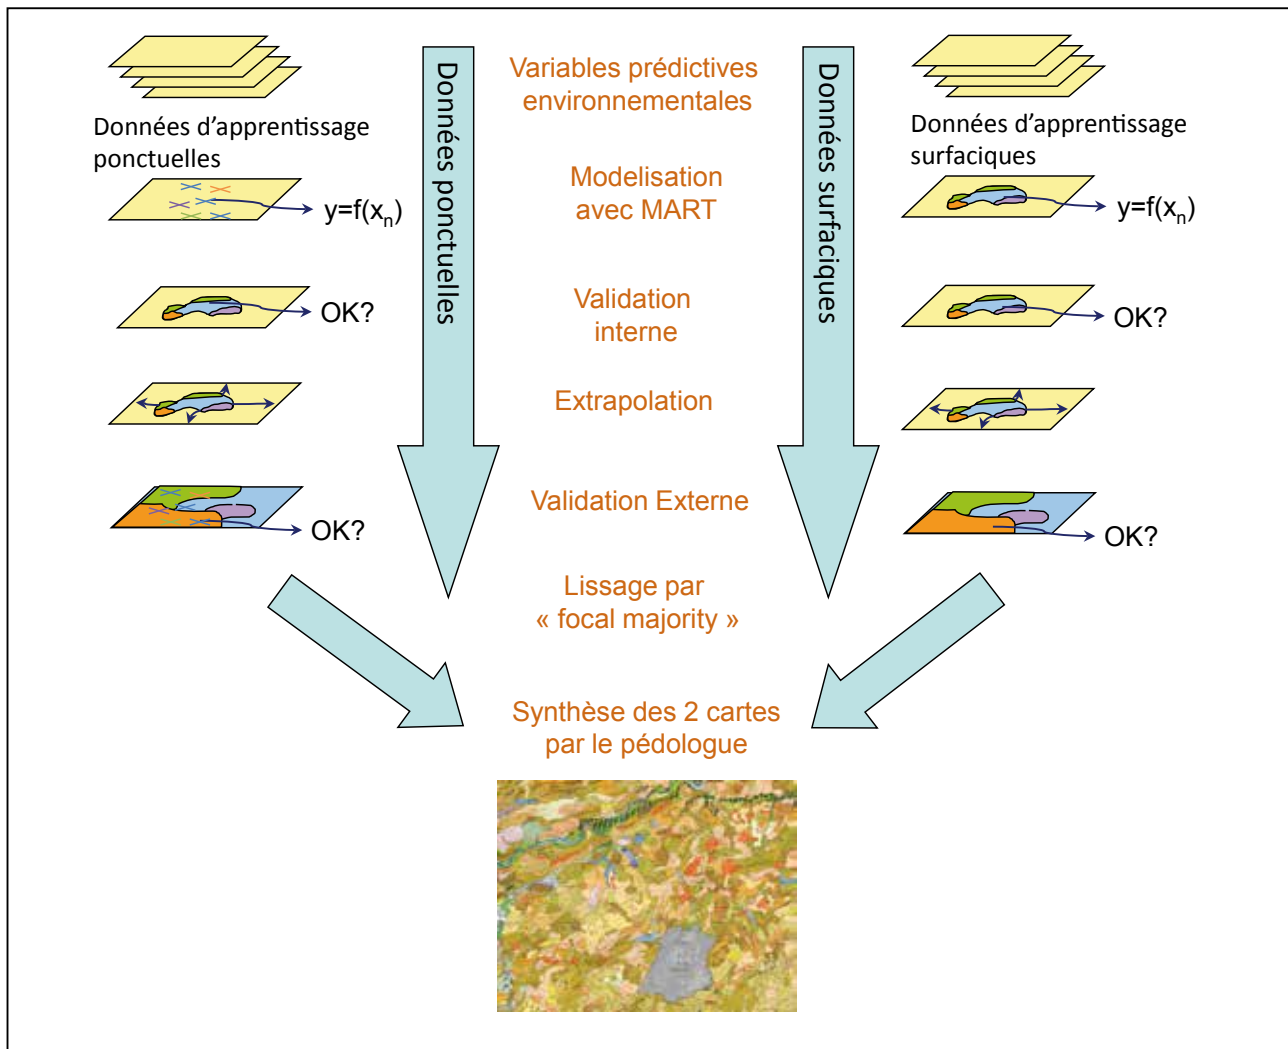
Données d'apprentissage ponctuelles

$y=f(x_n)$

OK?

OK?

Données ponctuelles

Variables prédictives environnementales

Modelisation avec MART

Validation interne

Extrapolation

Validation Externe

Lissage par « focal majority »

Données surfaciques

Données d'apprentissage surfaciques

$y=f(x_n)$

OK?

OK?

Synthèse des 2 cartes par le pédologue